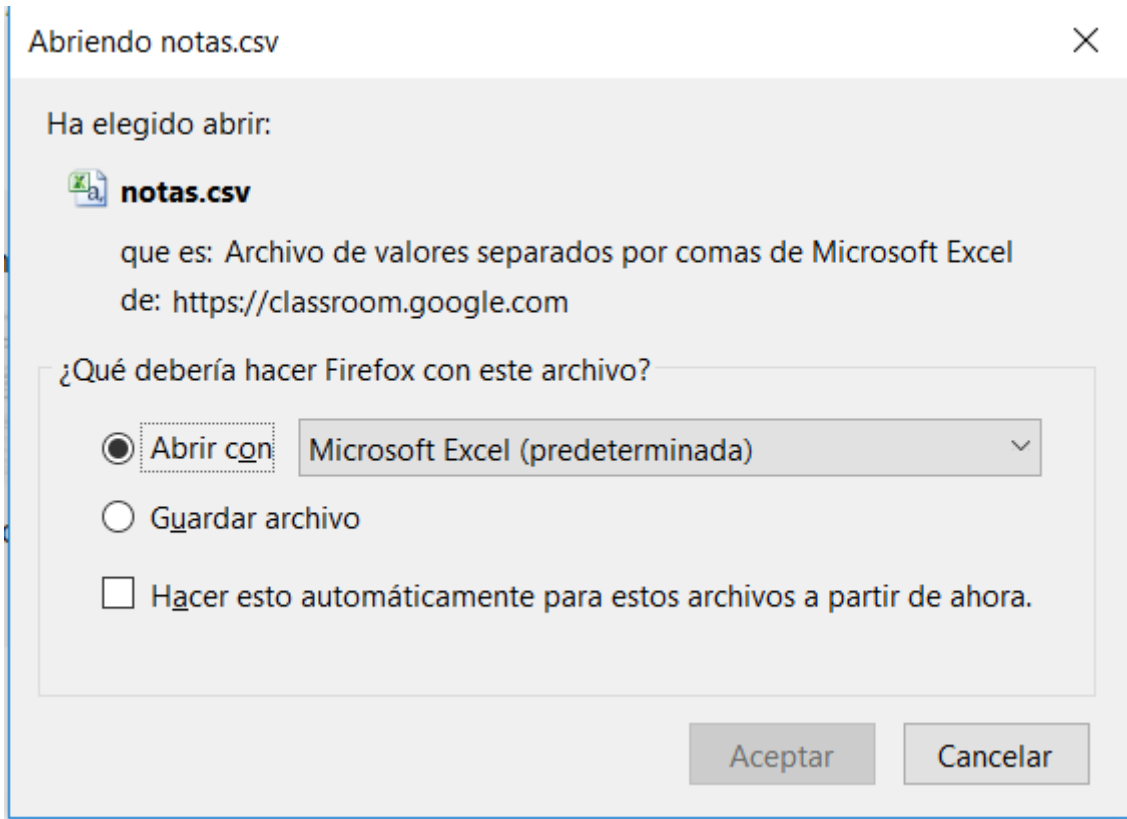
Abriendo notas.csv

×

Ha elegido abrir:

notas.csv

que es: Archivo de valores separados por comas de Microsoft Excel

de: https://classroom.google.com

¿Qué debería hacer Firefox con este archivo?

Abrir con

Microsoft Excel (predeterminada)

Guardar archivo

Hacer esto automáticamente para estos archivos a partir de ahora.

Aceptar

Cancelar